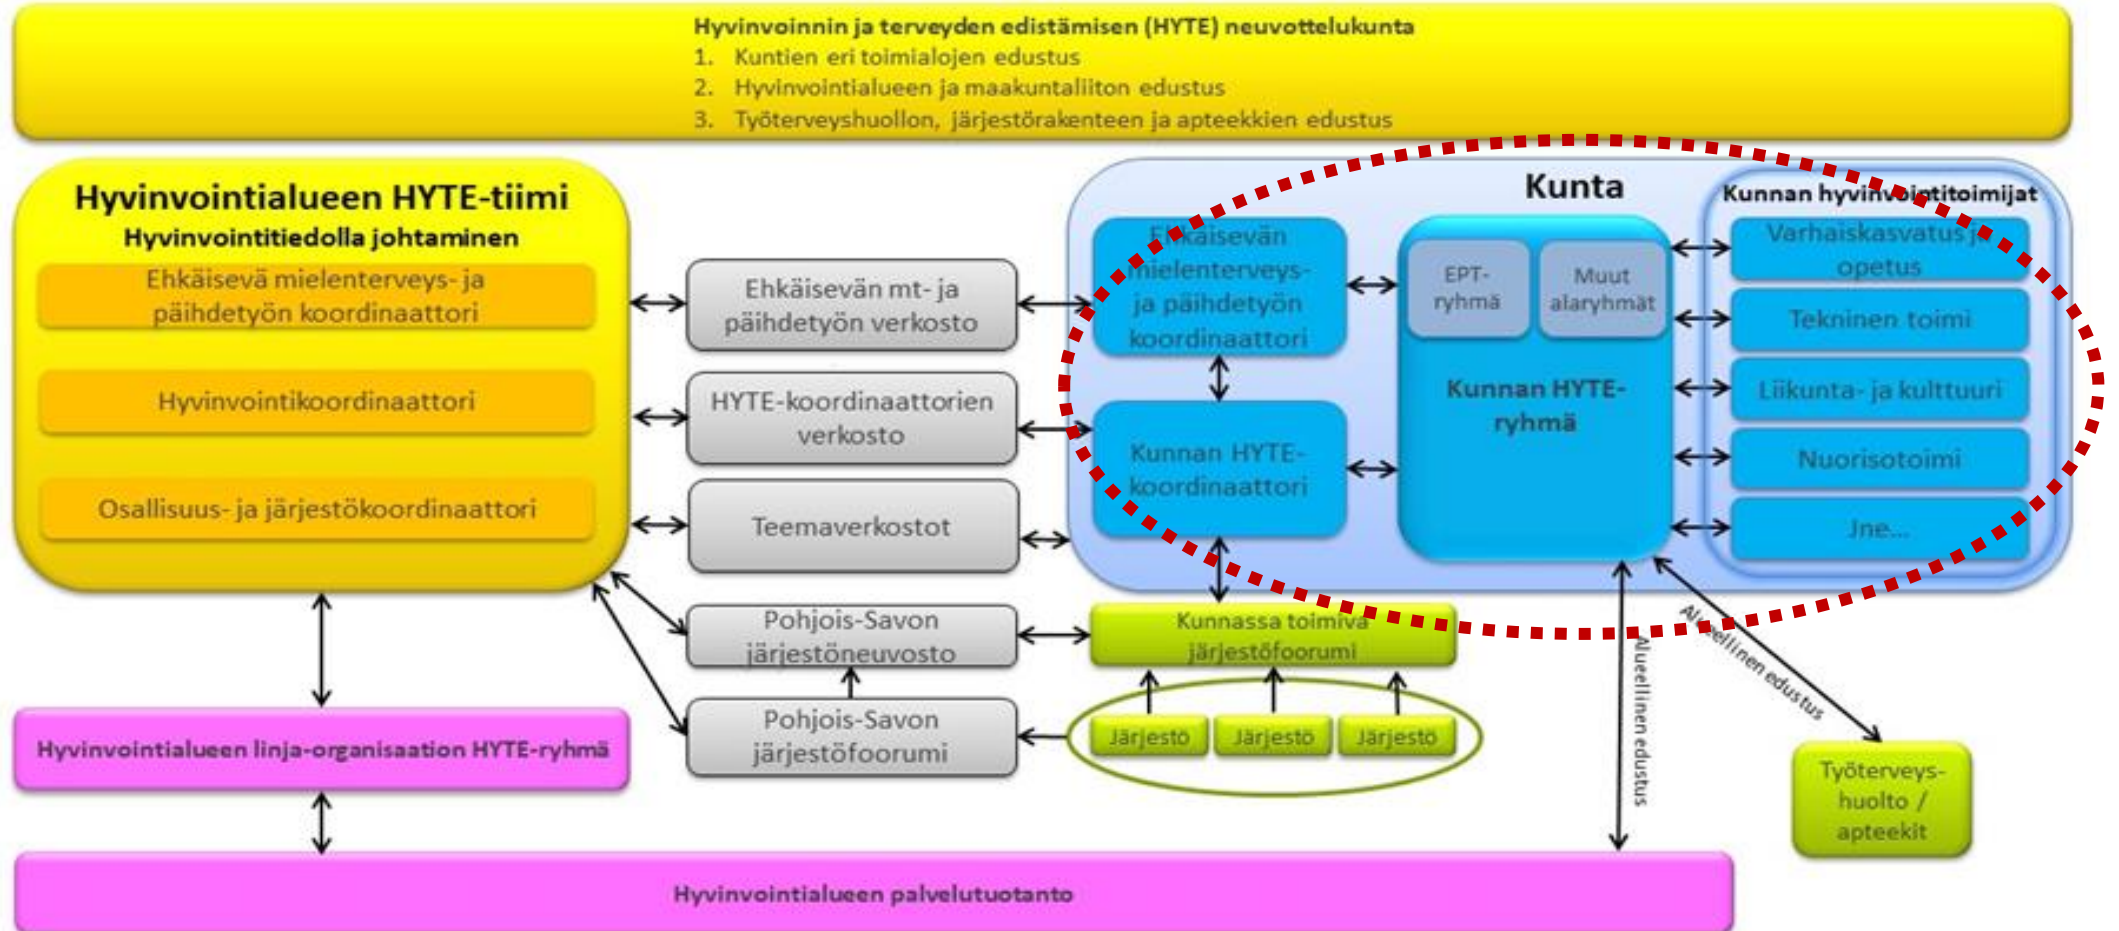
Hyvinvoinnin ja terveyden edistämisen (HYTE) neuvottelukunta
1. Kuntien eri toimialojen edustus
2. Hyvinvointialueen ja maakuntaliiton edustus
3. Työterveyshuollon, järjestörakenteen ja apteekkien edustus

Hyvinvointialueen HYTE-tiimi
Hyvinvointitiedolla johtaminen

Ehkäisevä mielenterveys- ja päihdetyön koordinaattori

Hyvinvointikoordinaattori

Osallisuus- ja järjestökoordinaattori

Ehkäisevän mt- ja päihdetyön verkosto

HYTE-koordinaattorien verkosto

Teemaverkostot

Pohjois-Savon järjestöneuvosto

Pohjois-Savon järjestöfoorumi

Kunta

Ehkäisevän mielenterveys- ja päihdetyön koordinaattori

Kunnan HYTE-koordinaattori

EPT-ryhmä

Muut alaryhmät

Kunnan HYTE-ryhmä

Kunnan hyvinvointitoimijat

Varhaiskasvatus ja opetus

Tekninen toimi

Liikunta- ja kulttuuri

Nuorisotoimi

Jne...

Kunnassa toimiva järjestöfoorumi

Järjestö

Järjestö

Järjestö

Alueellinen edustus

Alueellinen edustus

Työterveys-huolto / apteekit

Hyvinvointialueen linja-organisaation HYTE-ryhmä

Hyvinvointialueen palvelutuotanto